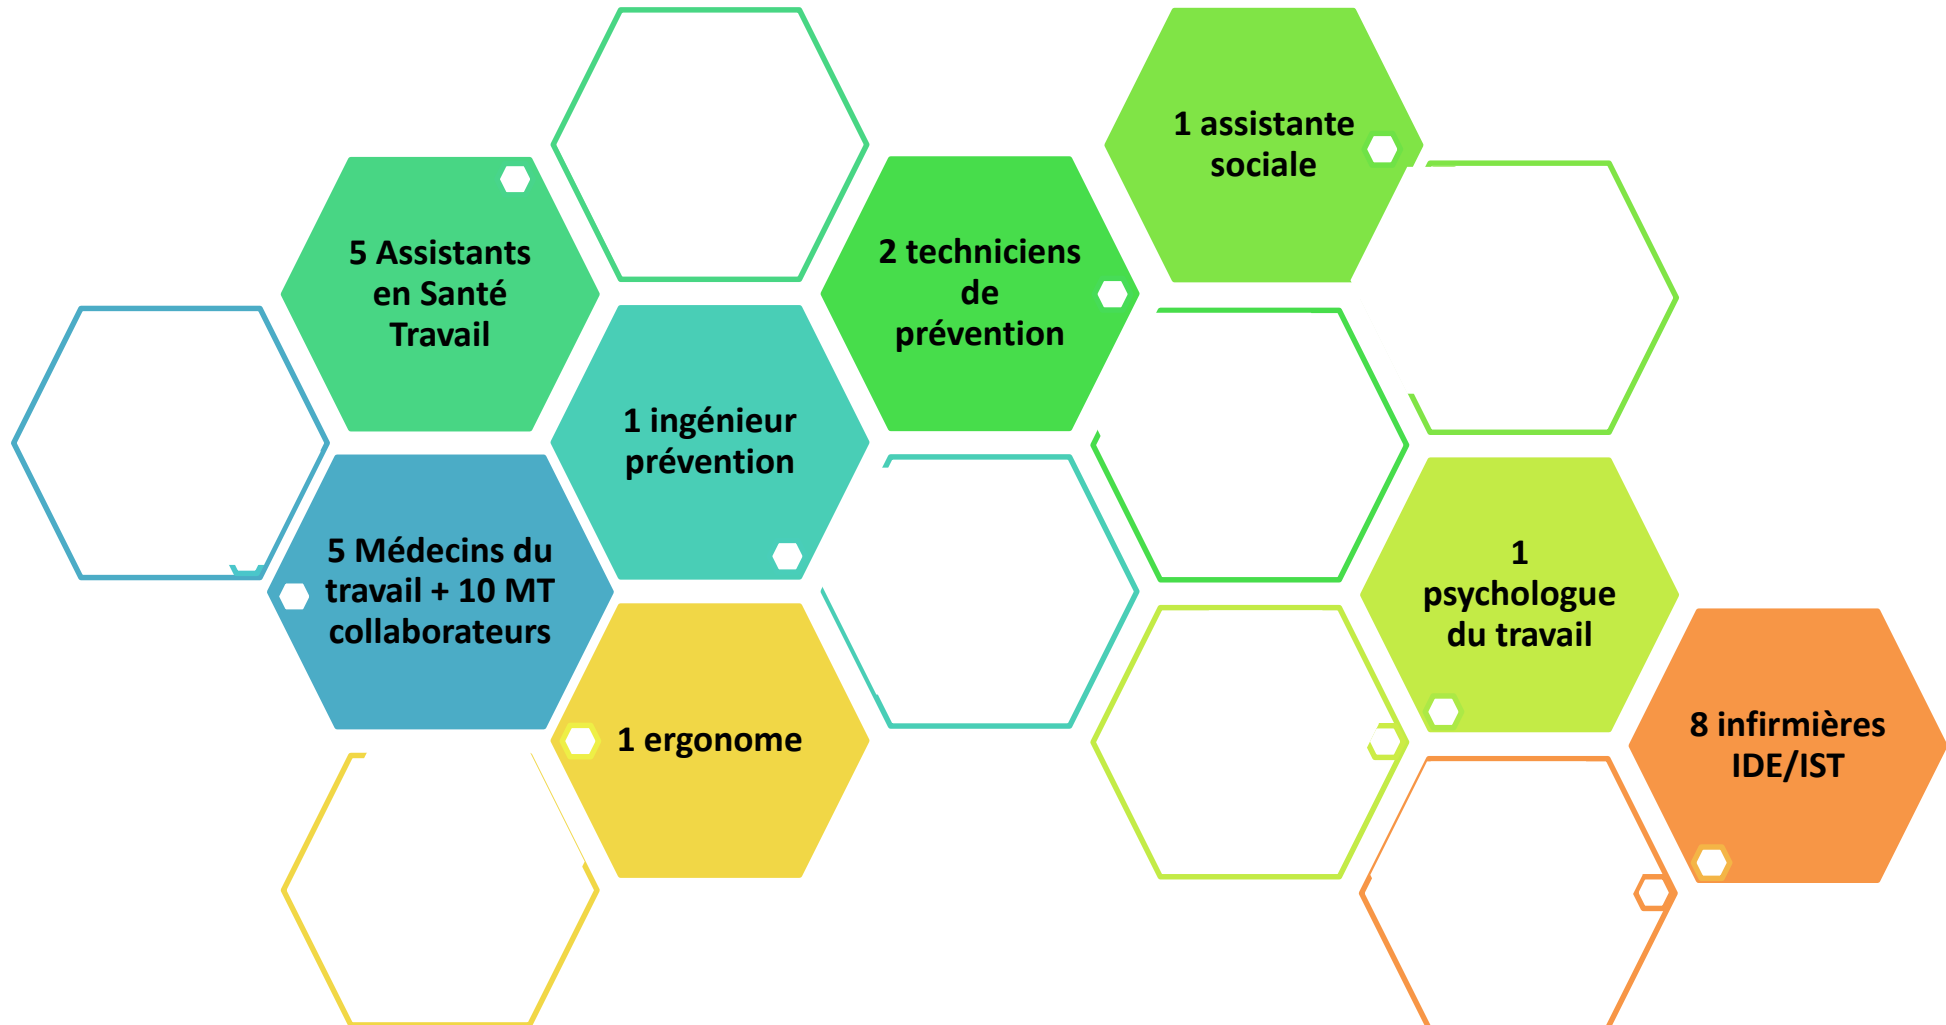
5 Assistants en Santé Travail

1 ingénieur prévention

5 Médecins du travail + 10 MT collaborateurs

1 ergonome

2 techniciens de prévention

1 assistante sociale

1 psychologue du travail

8 infirmières IDE/IST